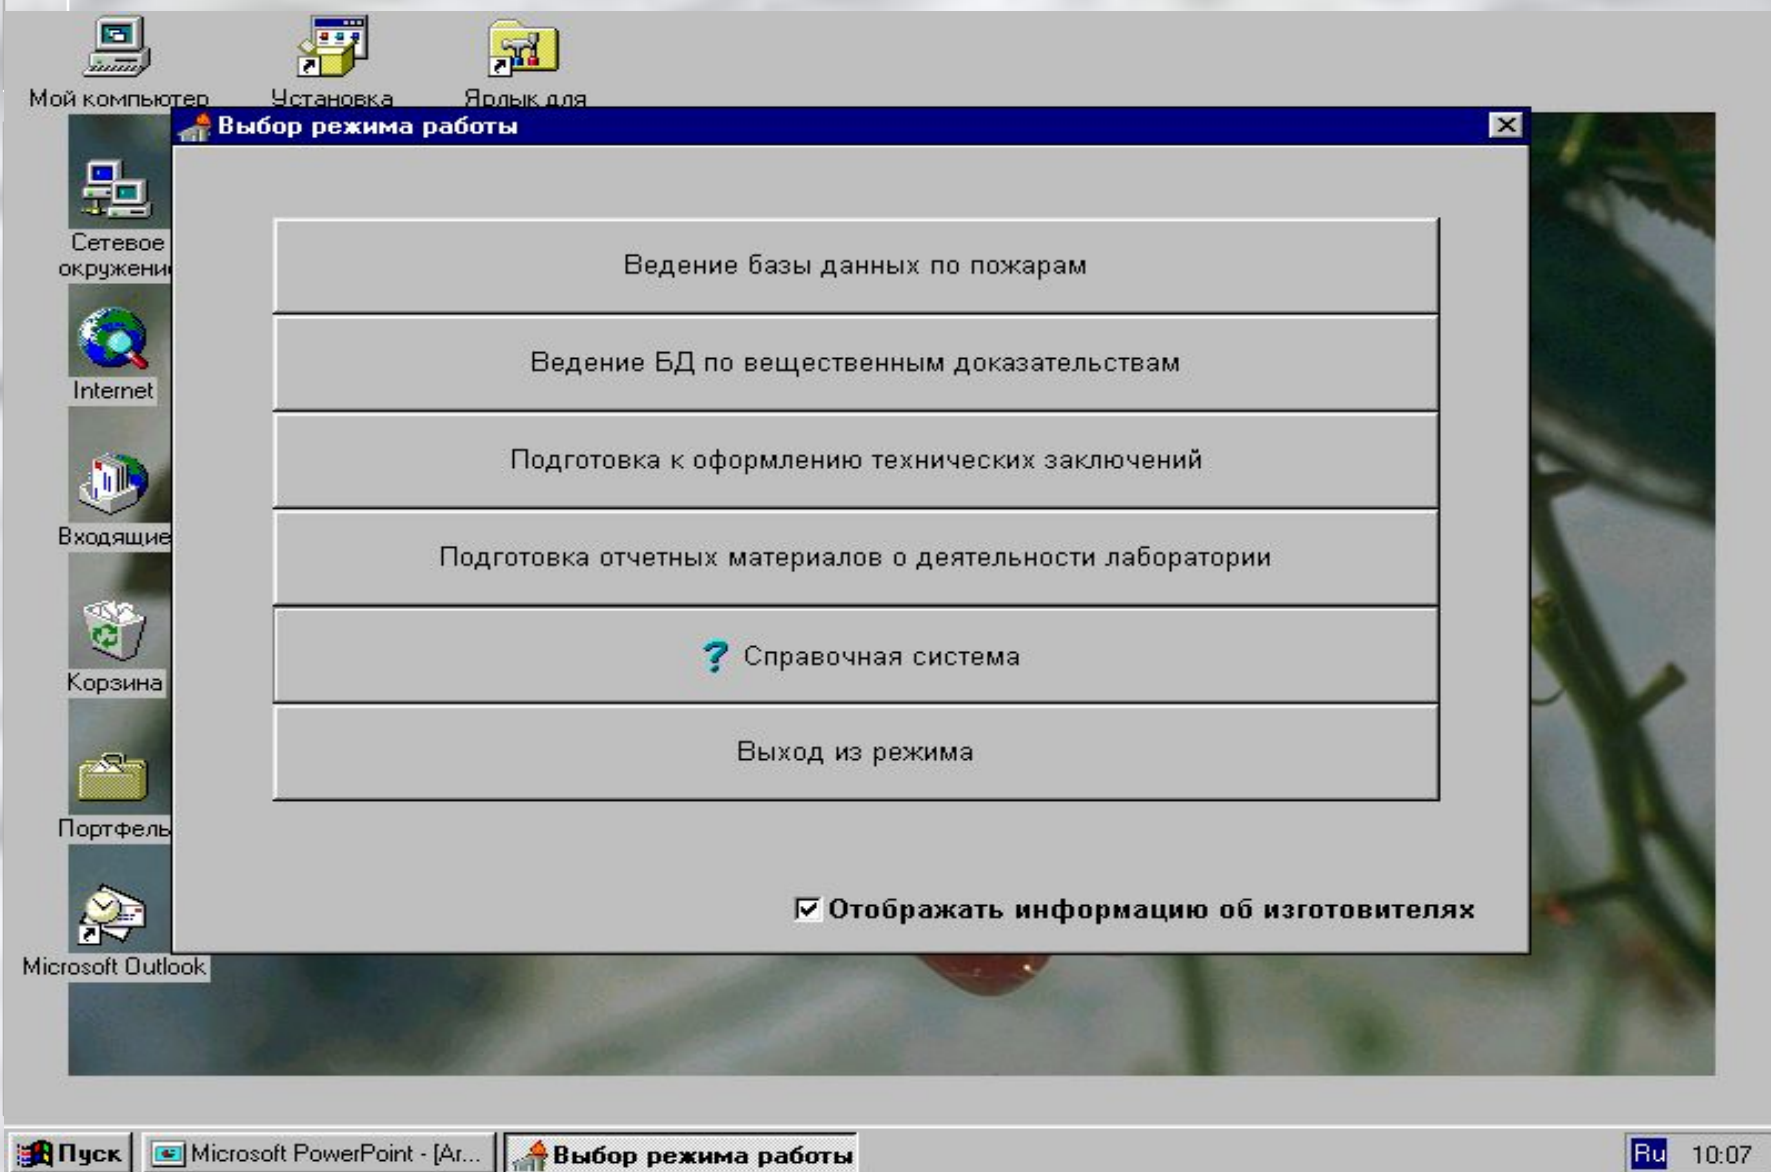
Мой компьютер
Установка
Ярлык для
Сетевое окружени
Internet
Входящие
Корзина
Портфель
Microsoft Outlook

Выбор режима работы

Ведение базы данных по пожарам

Ведение БД по вещественным доказательствам

Подготовка к оформлению технических заключений

Подготовка отчетных материалов о деятельности лаборатории

? Справочная система

Выход из режима

☑ Отображать информацию об изготовителях

Пуск
Microsoft PowerPoint - [Ar...
Выбор режима работы
Ru
10:07